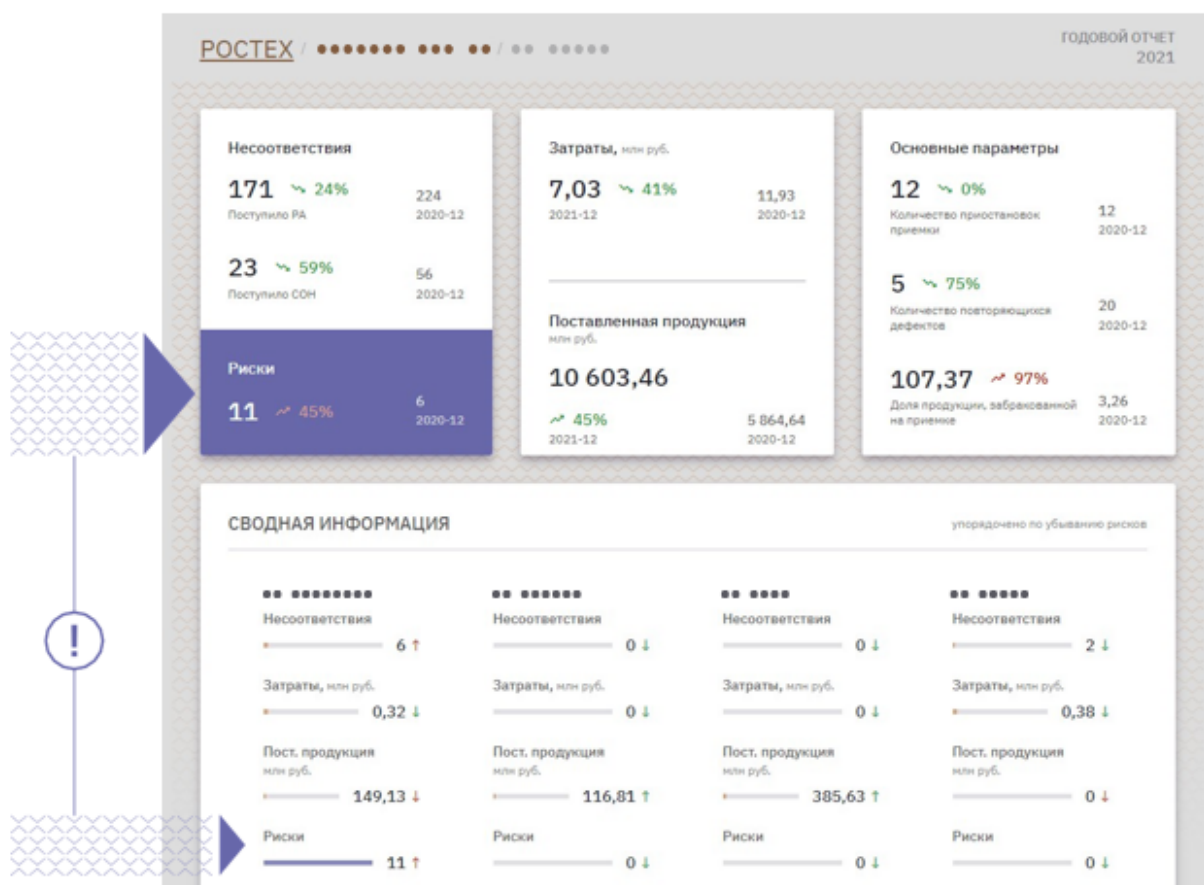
РОСТЕХ / ••••••• ••• •• / •• •••••

ГОДОВОЙ ОТЧЕТ
2021

Несоответствия

171 24%
Поступило РА
224
2020-12

23 59%
Поступило СОН
56
2020-12

Риски

11 45%
6
2020-12

Затраты, млн руб.

7,03 41%
2021-12
11,93
2020-12

Поставленная продукция
млн руб.

10 603,46

45%
2021-12
5 864,64
2020-12

Основные параметры

12 0%
Количество приостановок приемки
12
2020-12

5 75%
Количество повторяющихся дефектов
20
2020-12

107,37 97%
Доля продукции, забракованной на приемке
3,26
2020-12

СВОДНАЯ ИНФОРМАЦИЯ

упорядочено по убыванию рисков

•• ••••••••

Несоответствия
6 ↑

Затраты, млн руб.
0,32 ↓

Пост. продукция
млн руб.
149,13 ↓

Риски
11 ↑

•• ••••••

Несоответствия
0 ↓

Затраты, млн руб.
0 ↓

Пост. продукция
млн руб.
116,81 ↑

Риски
0 ↓

•• ••••

Несоответствия
0 ↓

Затраты, млн руб.
0 ↓

Пост. продукция
млн руб.
385,63 ↑

Риски
0 ↓

•• •••••

Несоответствия
2 ↓

Затраты, млн руб.
0,38 ↓

Пост. продукция
млн руб.
0 ↓

Риски
0 ↓

!